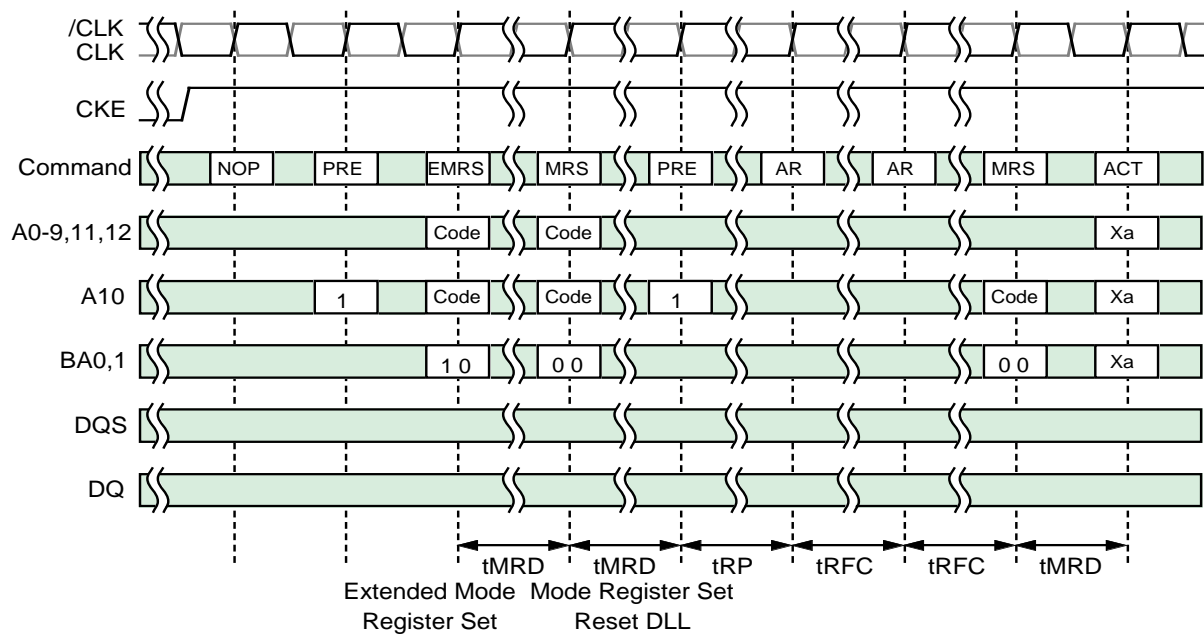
/CLK
CLK

CKE

Command NOP PRE EMRS MRS PRE AR AR MRS ACT

A0-9,11,12 Code Code Xa

A10 1 Code Code 1 Code Xa

BA0,1 1 0 0 0 0 0 Xa

DQS

DQ

tMRD tMRD tRP tRFC tRFC tMRD

Extended Mode Register Set

Mode Register Set Reset DLL